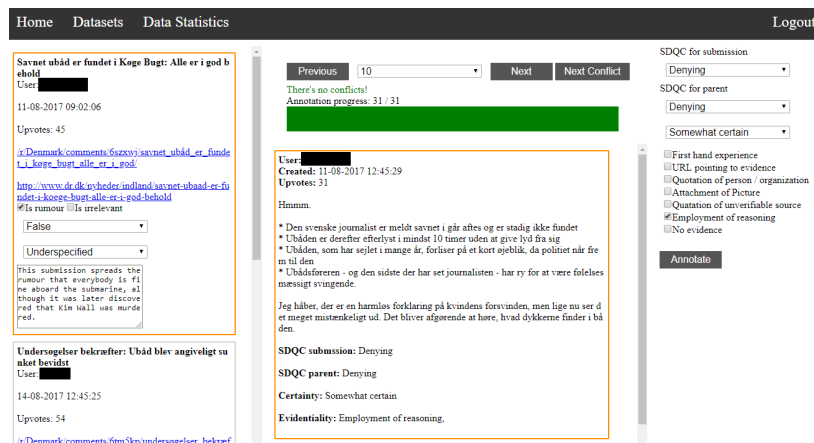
Home Datasets Data Statistics Logout

Savnet ubåd er fundet i Køge Bugt: Alle er i god behold
User:

11-08-2017 09:02:06

Upvotes: 45

/r/Denmark/comments/6szxwj/savnet_ubåd_er_fundet_i_køge_bugt_alle_er_i_god/

http://www.dr.dk/nyheder/indland/savnet-ubaad-er-fundet-i-koege-bugt-alle-er-i-god-behold

Is rumour Is irrelevant

False

Underspecified

This submission spreads the rumour that everybody is fine aboard the submarine, although it was later discovered that Kim Wall was murdered.

Undersøgelser bekræfter: Ubåd blev angiveligt sunket bevidst
User:

14-08-2017 12:45:25

Upvotes: 54

/r/Denmark/comments/6tm5kn/undersøgelser_bekræf

Previous 10 Next Next Conflict

There's no conflicts!
Annotation progress: 31 / 31

User:
Created: 11-08-2017 12:45:29
Upvotes: 31

Hmmm.

* Den svenske journalist er meldt savnet i går aftes og er stadig ikke fundet
* Ubåden er derefter efterlyst i mindst 10 timer uden at give lyd fra sig
* Ubåden, som har sejlet i mange år, forliser på et kort øjeblik, da politiet når frem til den
* Ubådsføreren - og den sidste der har set journalisten - har ry for at være følelsesmæssigt svingende.

Jeg håber, der er en harmløs forklaring på kvindens forsvinden, men lige nu ser det meget mistænkeligt ud. Det bliver afgørende at høre, hvad dykkerne finder i båden.

SDQC submssion: Denying

SDQC parent: Denying

Certainty: Somewhat certain

Evidentiality: Employment of reasoning,

SDQC for submission
Denying
SDQC for parent
Denying
Somewhat certain
First hand experience
URL pointing to evidence
Quotation of person / organization
Attachment of Picture
Quatation of unverifiable source
Employment of reasoning
No evidence
Annotate